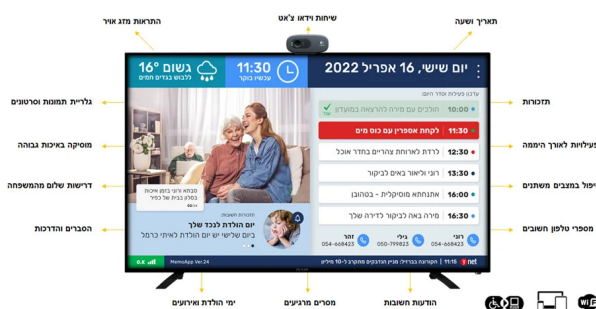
התראות מזג אויר
שיחות וידאו צ'אט
תאריך ושעה
גלריית תמונות וסרטונים
תזכורות
מוסיקה באיכות גבוהה
פעילויות לאורך היממה
דרישות שלום מהמשפחה
טיפול במצבים משתנים
הסברים והדרכות
מספרי טלפון חשובים
ימי הולדת ואירועים
מסרים מרגיעים
הודעות חשובות

גשום 16°
ללבוש בגדים חמים
11:30
עכשיו בוקר
יום שישי, 16 אפריל 2022
עדכון פעילויות יומי
10:00 הולכים עם מירה להרצאה במועדון
11:30 לקחת אספירין עם כוס מים
12:30 לרדת לארוחת צהריים בחדר אוכל
13:30 רוני ויואב באים לביקור
16:00 אתנחתא מוסיקלית - בטהובן
16:30 מירה באה לביקור לצירה שלך
סבתא ורבי בגינון אייכות בסלון בבית של כליף
תזכורת חשובה
יום הולדת לכבד שלך
ביום שלישי יש יום הולדת לאיתי כרמל
רוני 054-668425
גילי 050-799825
זהר 054-668425
MemoApp Ver.24
O.K
11:15 | הקורונה בגדיל: מגיע הגבלים מקרה כ-10 מיליון
net